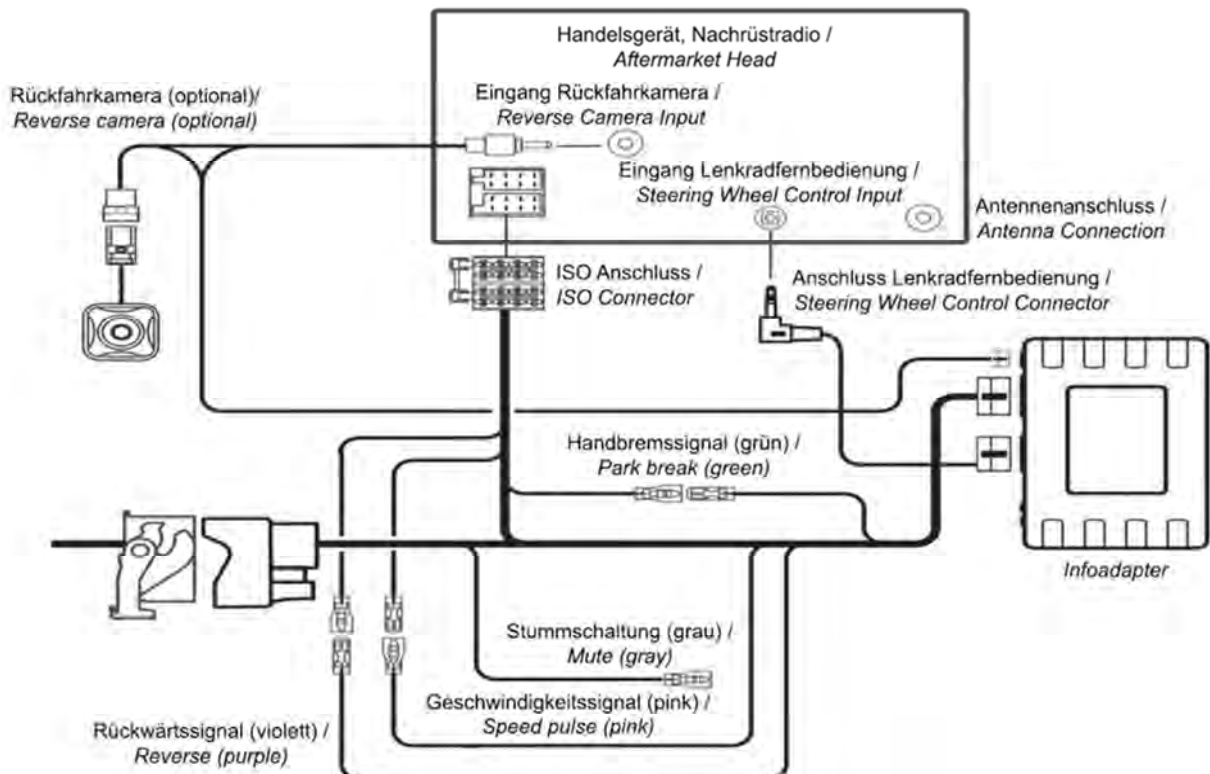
Handelsgerät, Nachrüstradio /
Aftermarket Head

Rückfahrkamera (optional)/
Reverse camera (optional)

Eingang Rückfahrkamera /
Reverse Camera Input

Eingang Lenkradfernbedienung /
Steering Wheel Control Input

Antennenanschluss /
Antenna Connection

ISO Anschluss /
ISO Connector

Anschluss Lenkradfernbedienung /
Steering Wheel Control Connector

Handbremssignal (grün) /
Park break (green)

Infoadapter

Stummschaltung (grau) /
Mute (gray)

Geschwindigkeitssignal (pink) /
Speed pulse (pink)

Rückwärtssignal (violett) /
Reverse (purple)